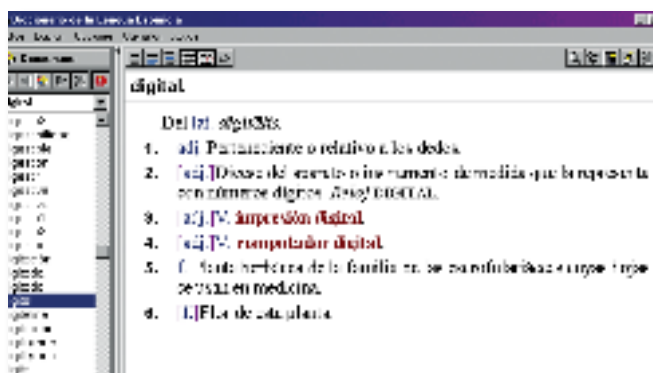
digital.

Del lat. digitālis.

1. adj. Perteneciente o relativo a los dedos.

2. [adj.] Dicho del aparato o instrumento de medida que la representa con números dígitos. Reloj DIGITAL.

3. [adj.] V. impresión digital.

4. [adj.] V. computador digital.

5. f. Planta herbácea de la familia de las escrofulariáceas, cuyas hojas se usan en medicina.

6. [f.] Flor de esta planta.